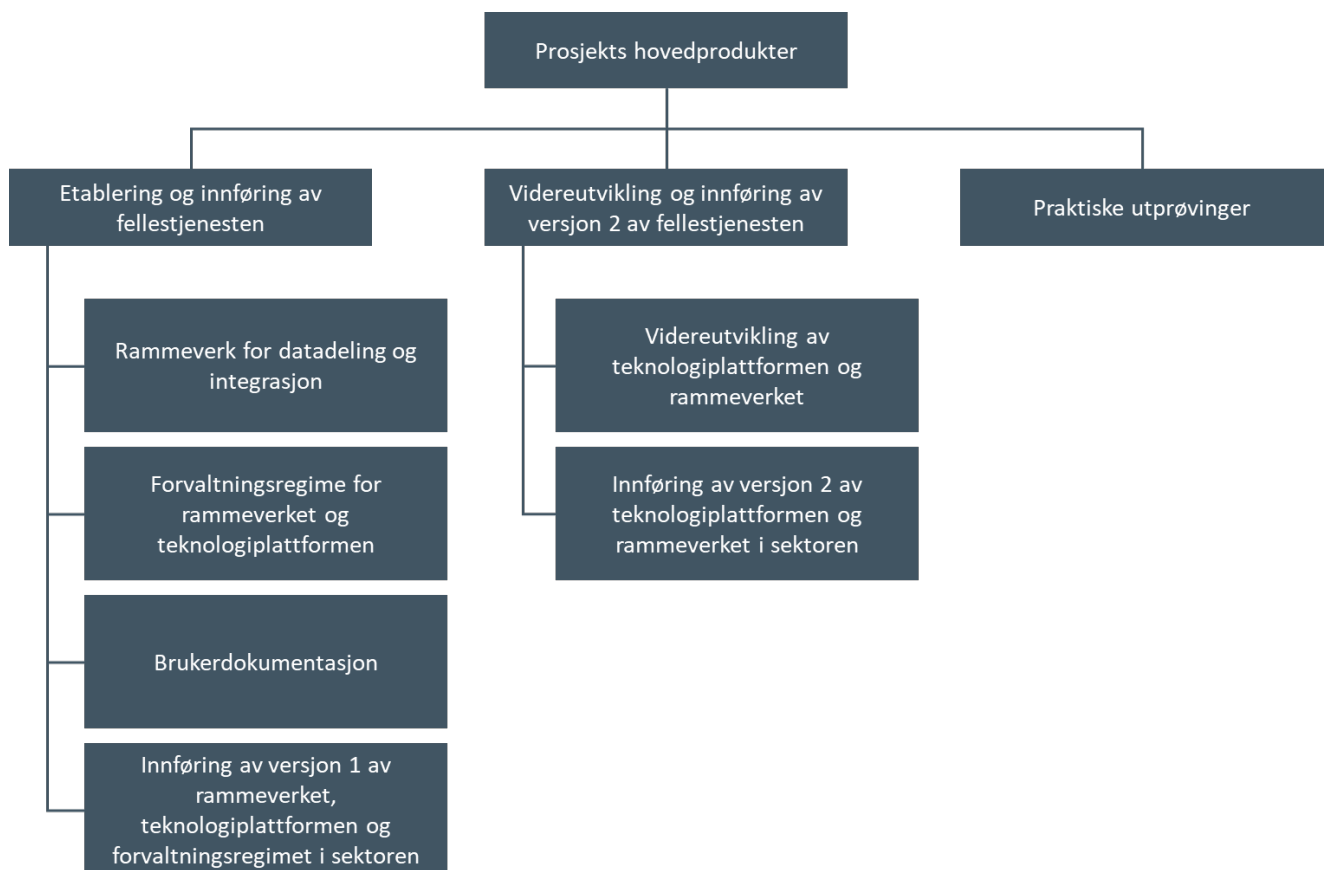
Prosjekts hovedprodukter

Etablering og innføring av fellestjenesten

Rammeverk for datadeling og integrasjon

Forvaltningsregime for rammeverket og teknologiplattformen

Brukerdokumentasjon

Innføring av versjon 1 av rammeverket, teknologiplattformen og forvaltningsregimet i sektoren

Videreutvikling og innføring av versjon 2 av fellestjenesten

Videreutvikling av teknologiplattformen og rammeverket

Innføring av versjon 2 av teknologiplattformen og rammeverket i sektoren

Praktiske utprøvinger